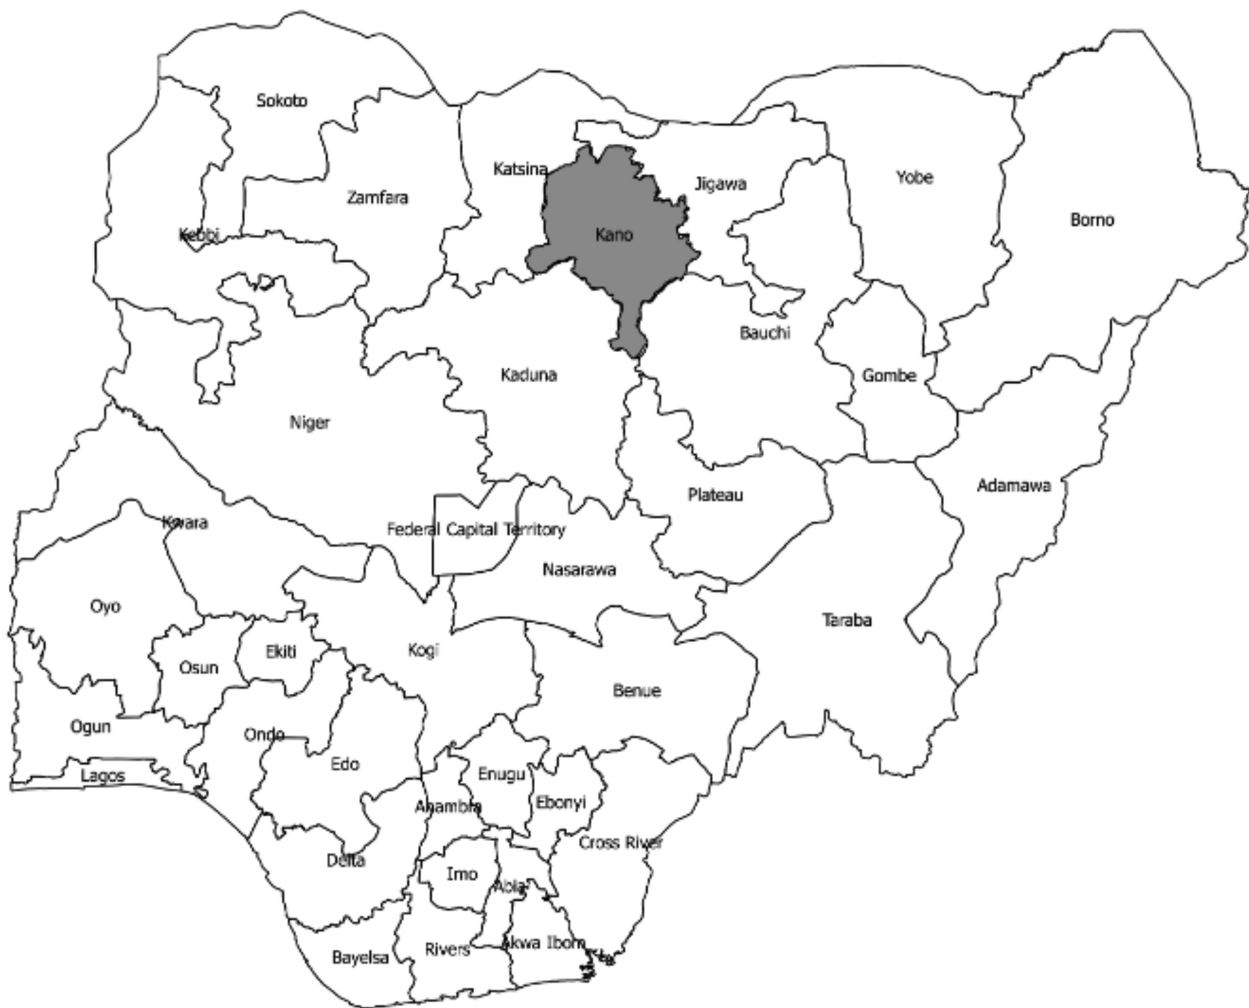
Sokoto
Katsina
Jigawa
Yobe
Zamfara
Borno
Kebbi
Kano
Bauchi
Gombe
Kaduna
Niger
Plateau
Adamawa
Kwara
Federal Capital Territory
Nasarawa
Oyo
Taraba
Kogi
Ekiti
Osun
Benue
Ogun
Ondo
Edo
Enugu
Lagos
Anambra
Ebonyi
Cross River
Delta
Imo
Abia
Bayelsa
Rivers
Akwa Ibom